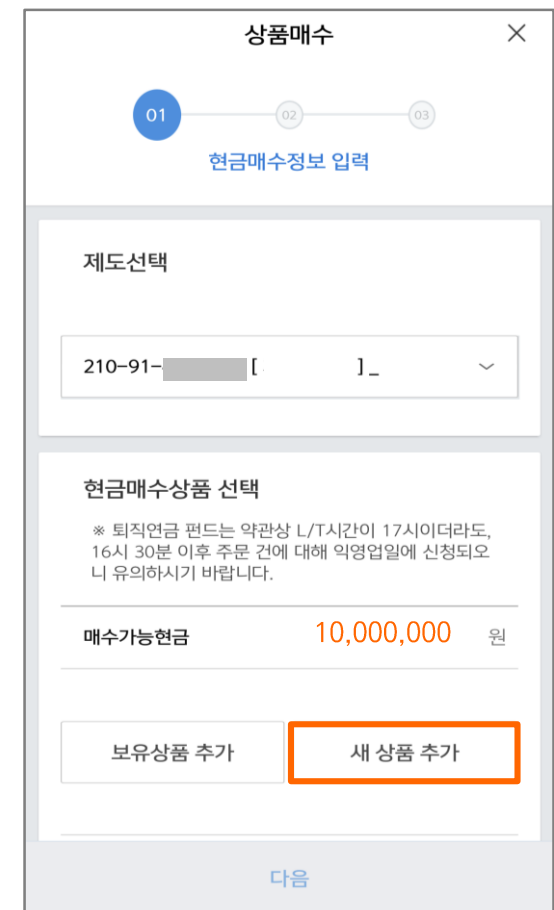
상품매수

01
02
03

현금매수정보 입력

제도선택

210-91-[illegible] [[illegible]] _

현금매수상품 선택

※ 퇴직연금 펀드는 약관상 L/T시간이 17시이더라도, 16시 30분 이후 주문 건에 대해 익영업일에 신청되오니 유의하시기 바랍니다.

매수가능현금 10,000,000 원

보유상품 추가

새 상품 추가

다음